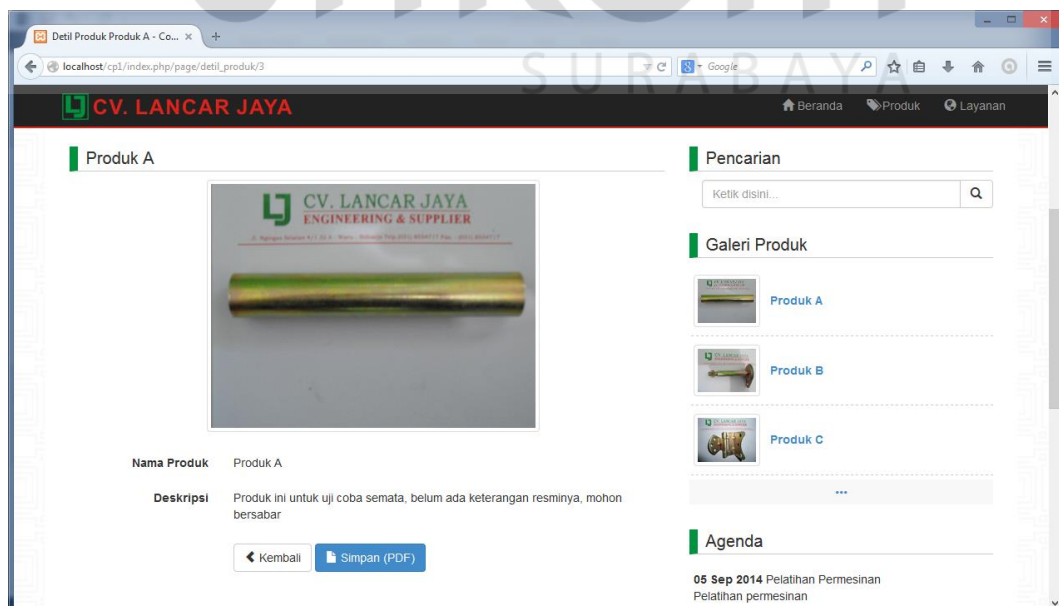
Detil Produk Produk A - Co... ×

localhost/cp1/index.php/page/detil_produk/3

Google

SURABAYA

CV. LANCAR JAYA

Beranda Produk Layanan

Produk A

CV. LANCAR JAYA
ENGINEERING & SUPPLIER

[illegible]

Nama Produk Produk A

Deskripsi Produk ini untuk uji coba semata, belum ada keterangan resminya, mohon bersabar

Kembali Simpan (PDF)

Pencarian

Ketik disini...

Galeri Produk

Produk A

Produk B

Produk C

...

Agenda

05 Sep 2014 Pelatihan Permesinan
Pelatihan permesinan